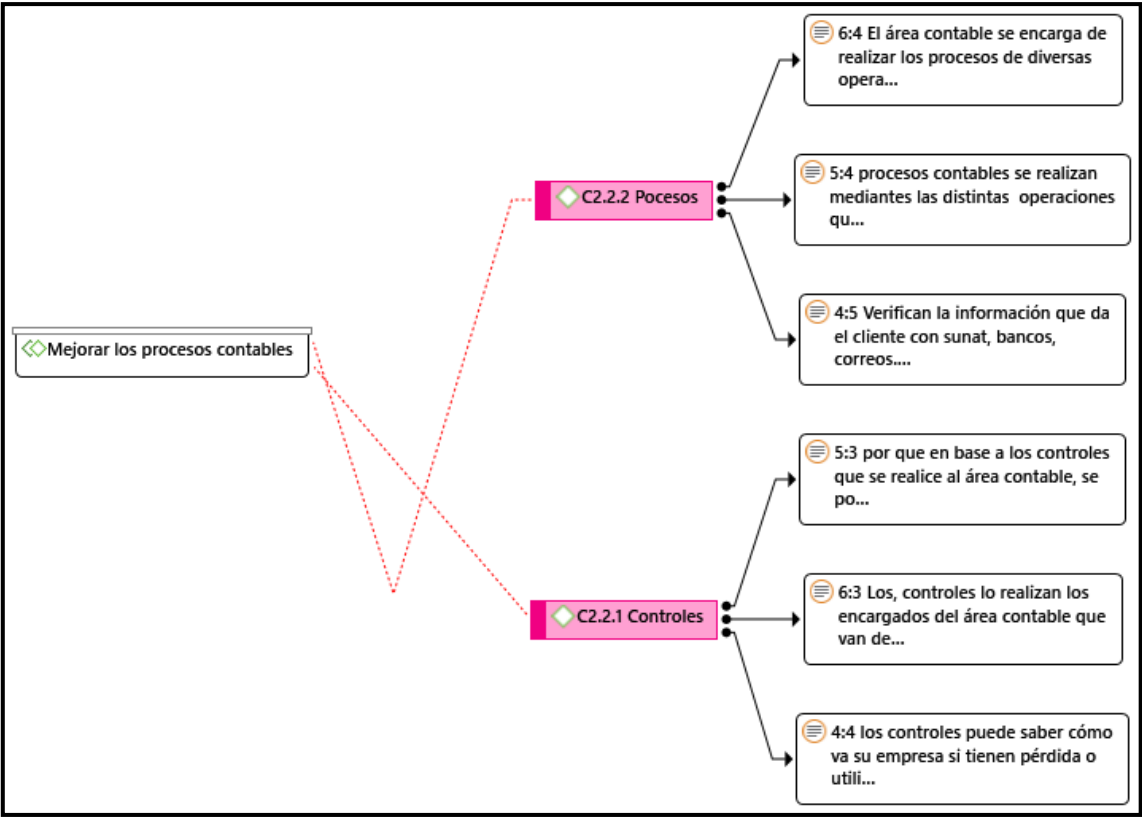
Mejorar los procesos contables

C2.2.2 Pocesos

6:4 El área contable se encarga de realizar los procesos de diversas opera...

5:4 procesos contables se realizan mediantes las distintas operaciones qu...

4:5 Verifican la información que da el cliente con sunat, bancos, correos....

C2.2.1 Controles

5:3 por que en base a los controles que se realice al área contable, se po...

6:3 Los, controles lo realizan los encargados del área contable que van de...

4:4 los controles puede saber cómo va su empresa si tienen pérdida o utili...